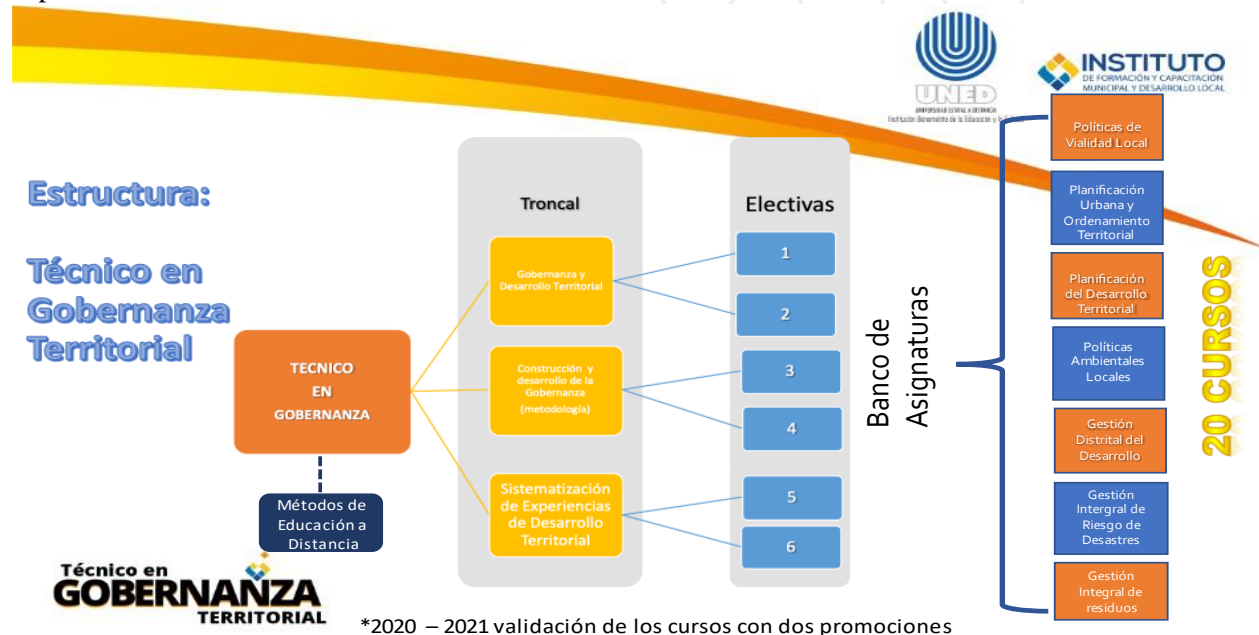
UNED
UNIVERSIDAD ESTATAL A DISTANCIA
Institución Benemérita de la Educación y la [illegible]

INSTITUTO
DE FORMACIÓN Y CAPACITACIÓN MUNICIPAL Y DESARROLLO LOCAL

Estructura:

Técnico en Gobernanza Territorial

TECNICO EN GOBERNANZA

Métodos de Educación a Distancia

Troncal

Gobernanza y Desarrollo Territorial

Construcción y desarrollo de la Gobernanza (metodología)

Sistematización de Experiencias de Desarrollo Territorial

Electivas

1
2
3
4
5
6

Banco de Asignaturas

Políticas de Vialidad Local

Planificación Urbana y Ordenamiento Territorial

Planificación del Desarrollo Territorial

Políticas Ambientales Locales

Gestión Distrital del Desarrollo

Gestión Intergral de Riesgo de Desastres

Gestión Integral de residuos

20 CURSOS

Técnico en GOBERNANZA TERRITORIAL

*2020 – 2021 validación de los cursos con dos promociones